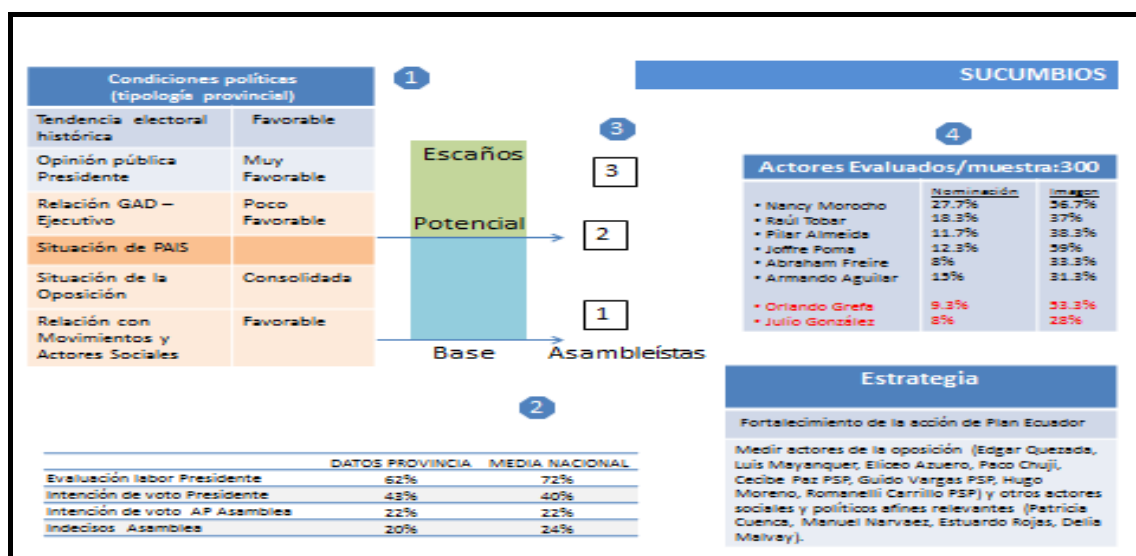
| Condiciones políticas (tipología provincial) | |
|---|---|
| Tendencia electoral histórica | Favorable |
| Opinión pública Presidente | Muy Favorable |
| Relación GAD – Ejecutivo | Poco Favorable |
| Situación de PAIS | |
| Situación de la Oposición | Consolidada |
| Relación con Movimientos y Actores Sociales | Favorable |

1

SUCUMBIOS

3

Escaños

3

Potencial

2

1

Base

Asambleístas

4

Actores Evaluados/muestra:300

| | Nominación | Imagen |
|---|---|---|
| • Nancy Morocho | 27.7% | 56.7% |
| • Raúl Tobar | 18.3% | 37% |
| • Pilar Almeida | 11.7% | 38.3% |
| • Joffre Poma | 12.3% | 59% |
| • Abraham Freire | 8% | 33.3% |
| • Armando Aguilar | 15% | 31.3% |
| • Orlando Grefa | 9.3% | 53.3% |
| • Julio González | 8% | 28% |

Estrategia

Fortalecimiento de la acción de Plan Ecuador

Medir actores de la oposición (Edgar Quezada, Luis Mayanquer, Eliceo Azuero, Paco Chuji, Cecibe Paz PSP, Guido Vargas PSP, Hugo Moreno, Romanelli Carrillo PSP) y otros actores sociales y políticos afines relevantes (Patricia Cuenca, Manuel Narvaez, Estuardo Rojas, Delia Malvay).

2

| | DATOS PROVINCIA | MEDIA NACIONAL |
|---|---|---|
| Evaluación labor Presidente | 62% | 72% |
| Intención de voto Presidente | 43% | 40% |
| Intención de voto AP Asamblea | 22% | 22% |
| Indecisos Asamblea | 20% | 24% |